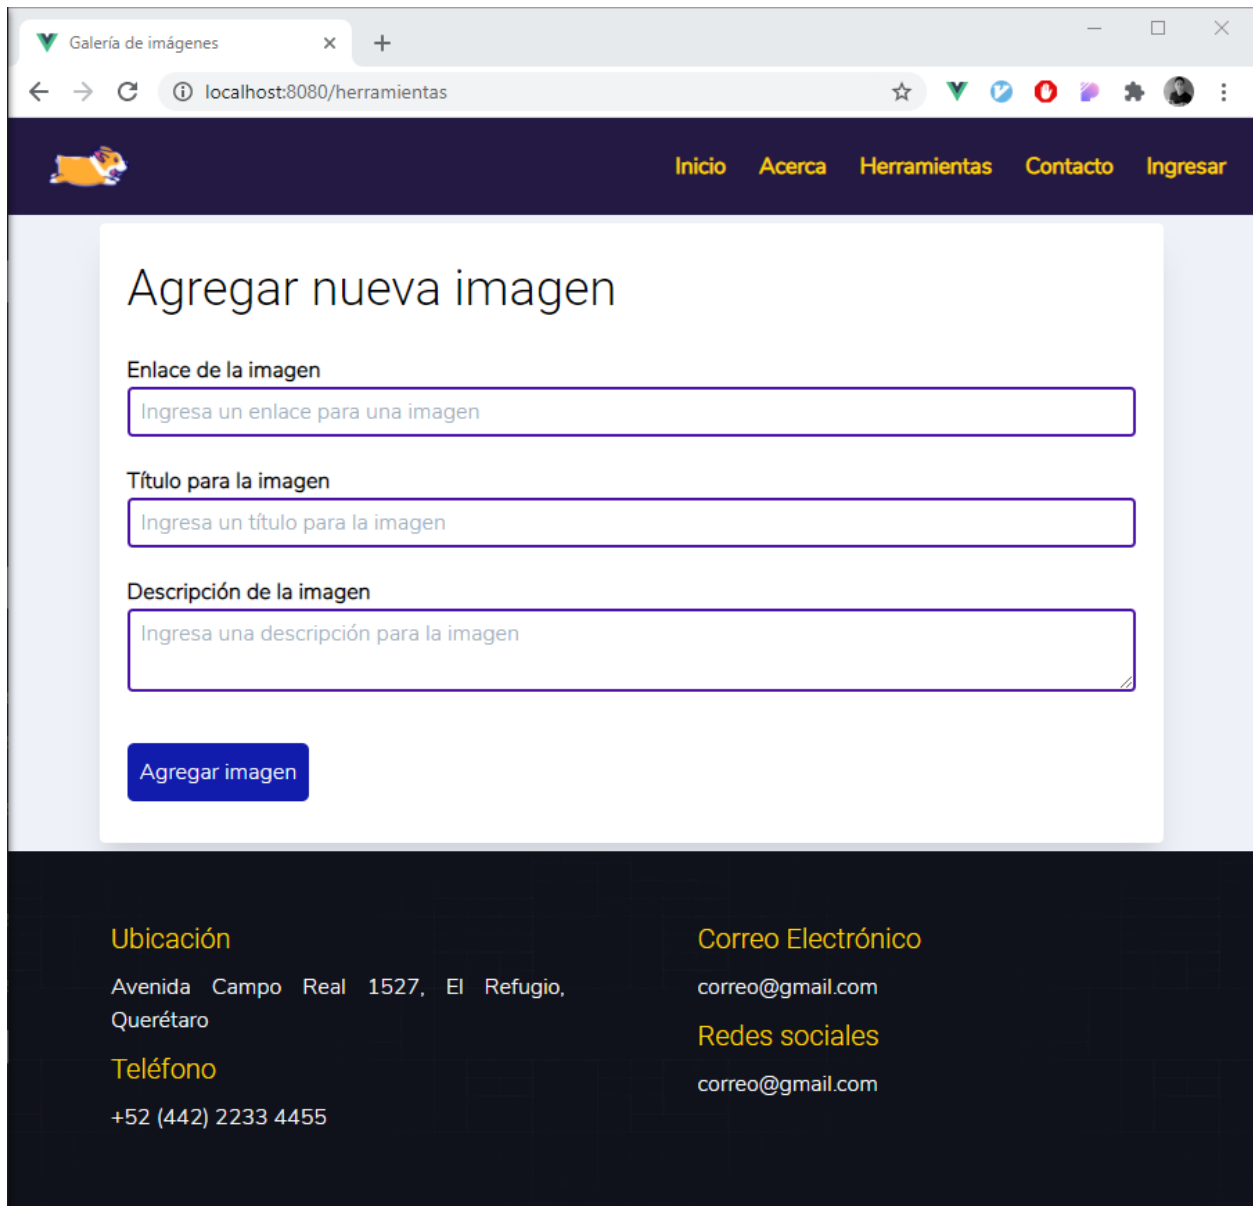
Galería de imágenes

localhost:8080/herramientas

Inicio Acerca Herramientas Contacto Ingresar

Agregar nueva imagen

Enlace de la imagen

Ingresa un enlace para una imagen

Título para la imagen

Ingresa un título para la imagen

Descripción de la imagen

Ingresa una descripción para la imagen

Agregar imagen

Ubicación

Avenida Campo Real 1527, El Refugio, Querétaro

Teléfono

+52 (442) 2233 4455

Correo Electrónico

correo@gmail.com

Redes sociales

correo@gmail.com